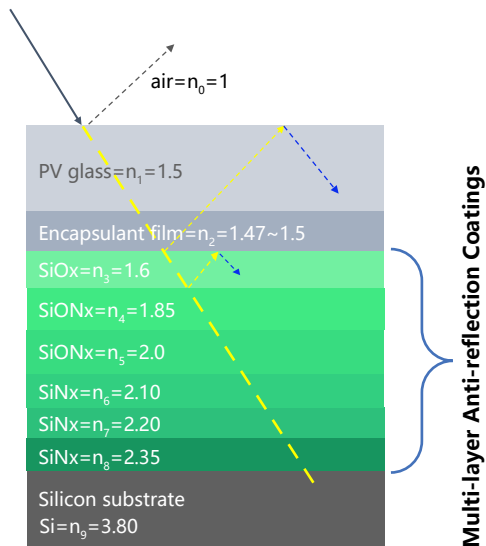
air=$n_0$=1

PV glass=$n_1$=1.5

Encapsulant film=$n_2$=1.47~1.5

SiOx=$n_3$=1.6

SiONx=$n_4$=1.85

SiONx=$n_5$=2.0

SiNx=$n_6$=2.10

SiNx=$n_7$=2.20

SiNx=$n_8$=2.35

Silicon substrate
Si=$n_9$=3.80

Multi-layer Anti-reflection Coatings